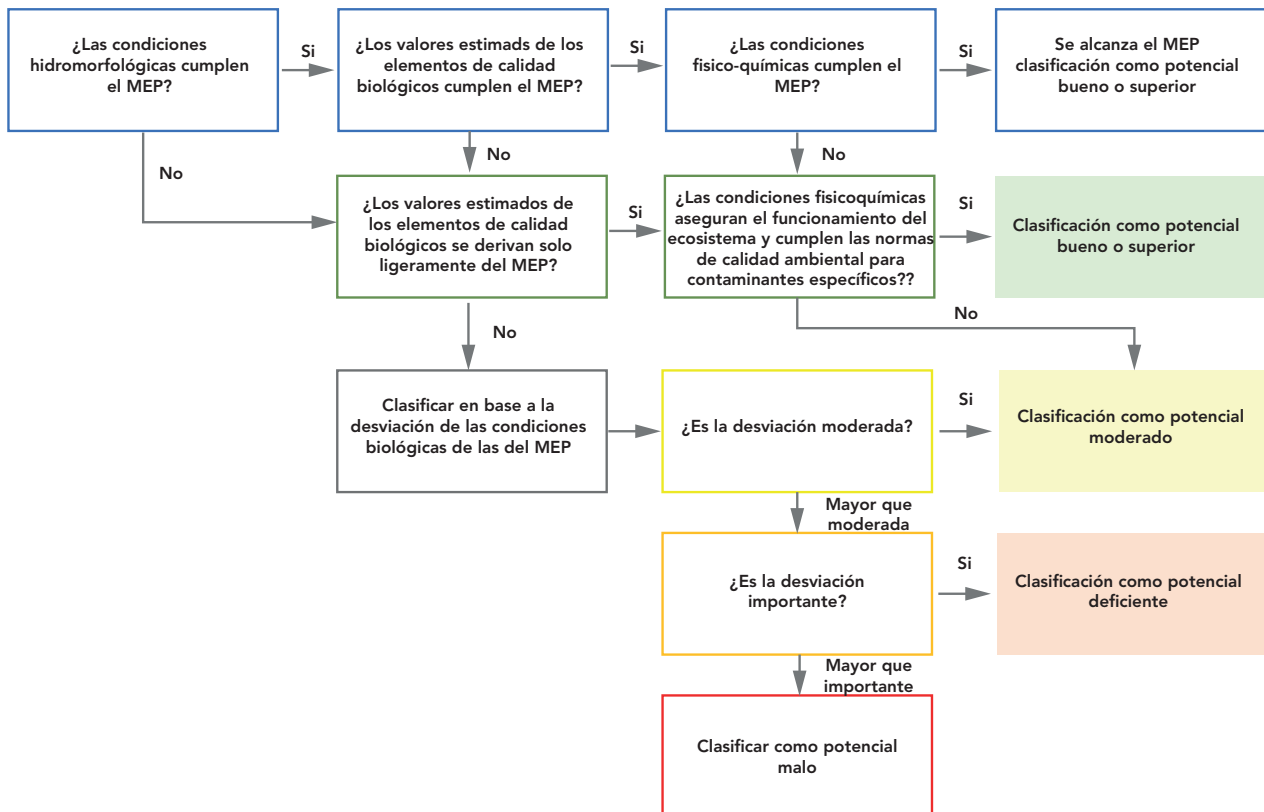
¿Las condiciones hidromorfológicas cumplen el MEP?

Si

¿Los valores estimads de los elementos de calidad biológicos cumplen el MEP?

Si

¿Las condiciones fisico-químicas cumplen el MEP?

Si

Se alcanza el MEP clasificación como potencial bueno o superior

No

No

No

¿Los valores estimados de los elementos de calidad biológicos se derivan solo ligeramente del MEP?

Si

¿Las condiciones fisicoquímicas aseguran el funcionamiento del ecosistema y cumplen las normas de calidad ambiental para contaminantes específicos??

Si

Clasificación como potencial bueno o superior

No

No

Clasificar en base a la desviación de las condiciones biológicas de las del MEP

¿Es la desviación moderada?

Si

Clasificación como potencial moderado

Mayor que moderada

¿Es la desviación importante?

Si

Clasificación como potencial deficiente

Mayor que importante

Clasificar como potencial malo